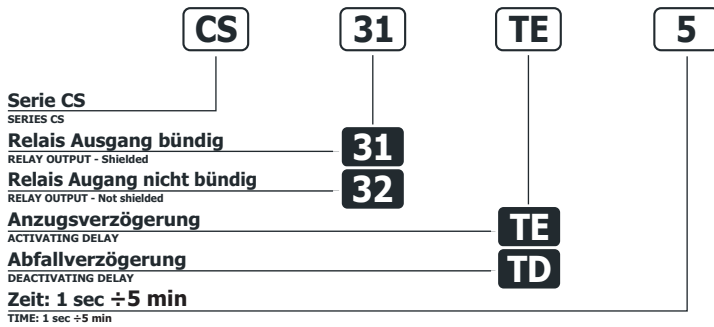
CS 31 TE 5

Serie CS
SERIES CS

Relais Ausgang bündig
RELAY OUTPUT - Shielded
31

Relais Augang nicht bündig
RELAY OUTPUT - Not shielded
32

Anzugsverzögerung
ACTIVATING DELAY
TE

Abfallverzögerung
DEACTIVATING DELAY
TD

Zeit: 1 sec ÷5 min
TIME: 1 sec ÷5 min